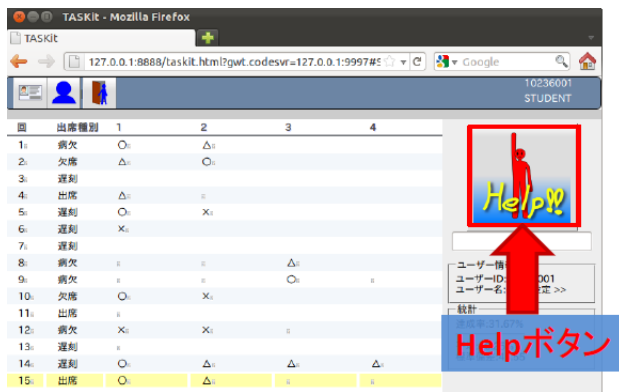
TASKit - Mozilla Firefox

TASKit

127.0.0.1:8888/taskit.html?gwt.codesvr=127.0.0.1:9997#S

Google

10236001
STUDENT

| 回 | 出席種別 | 1 | 2 | 3 | 4 |
|---|---|---|---|---|---|
| 1 | 病欠 | ○ | △ | | |
| 2 | 欠席 | △ | ○ | | |
| 3 | 遅刻 | | | | |
| 4 | 出席 | △ | | | |
| 5 | 遅刻 | ○ | × | | |
| 6 | 遅刻 | × | | | |
| 7 | 遅刻 | | | | |
| 8 | 病欠 | | | △ | |
| 9 | 病欠 | | | ○ | |
| 10 | 欠席 | ○ | × | | |
| 11 | 出席 | | | | |
| 12 | 病欠 | × | × | | |
| 13 | 出席 | | | | |
| 14 | 遅刻 | ○ | △ | △ | △ |
| 15 | 出席 | ○ | △ | | |

Help!!

ユーザー情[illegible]
ユーザーID:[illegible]001
ユーザー名:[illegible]定 >>

統計
達成率:21.67%

Helpボタン